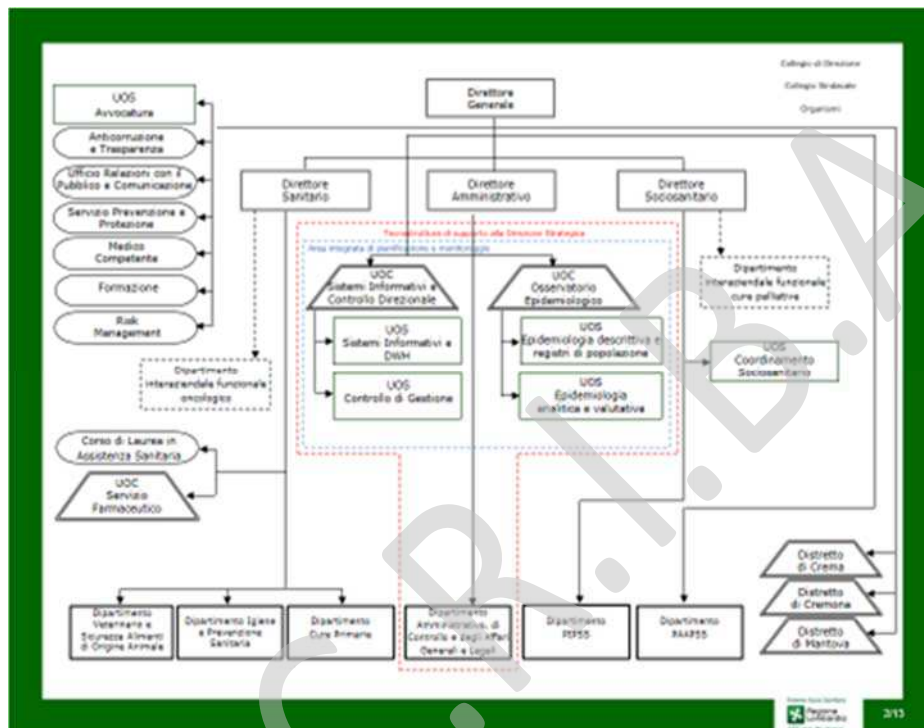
Collegio di Direzione
Collegio Sindacale
Organismi

Direttore Generale

UOS Avvocatura

Anticorruzione e Trasparenza

Ufficio Relazioni con il Pubblico e Comunicazione

Servizio Prevenzione e Protezione

Medico Competente

Formazione

Risk Management

Direttore Sanitario

Direttore Amministrativo

Direttore Sociosanitario

Tecnostruttura di supporto alla Direzione Strategica

Area integrata di pianificazione e monitoraggio

UOC Sistemi Informativi e Controllo Direzionale

UOS Sistemi Informativi e DWH

UOS Controllo di Gestione

UOC Osservatorio Epidemiologico

UOS Epidemiologia descrittiva e registri di popolazione

UOS Epidemiologia analitica e valutativa

Dipartimento interaziendale funzionale cure palliative

UOS Coordinamento Sociosanitario

Dipartimento interaziendale funzionale oncologico

Corso di Laurea in Assistenza Sanitaria

UOC Servizio Farmaceutico

Distretto di Crema

Distretto di Cremona

Distretto di Mantova

Dipartimento Veterinario e Sicurezza Alimenti di Origine Animale

Dipartimento Igiene e Prevenzione Sanitaria

Dipartimento Cure Primarie

Dipartimento Amministrativo, di Controllo e degli Affari Generali e Legali

Dipartimento PIPSS

Dipartimento PAAPSS

Regione Lombardia

3/13

C.R.I.B.A.